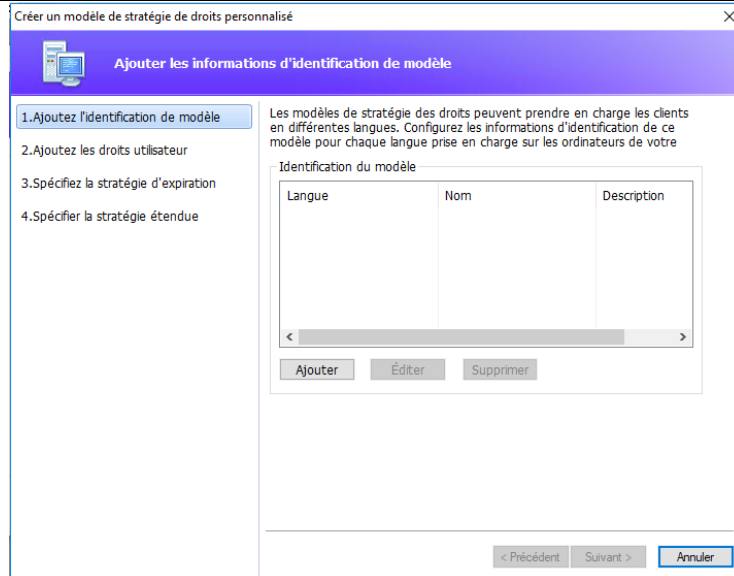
Créer un modèle de stratégie de droits personnalisé

×

Ajouter les informations d'identification de modèle

1.Ajoutez l'identification de modèle

2.Ajoutez les droits utilisateur

3.Spécifiez la stratégie d'expiration

4.Spécifier la stratégie étendue

Les modèles de stratégie des droits peuvent prendre en charge les clients en différentes langues. Configurez les informations d'identification de ce modèle pour chaque langue prise en charge sur les ordinateurs de votre

Identification du modèle

| Langue | Nom | Description |
|---|---|---|

<

>

Ajouter

Éditer

Supprimer

< Précédent

Suivant >

Annuler